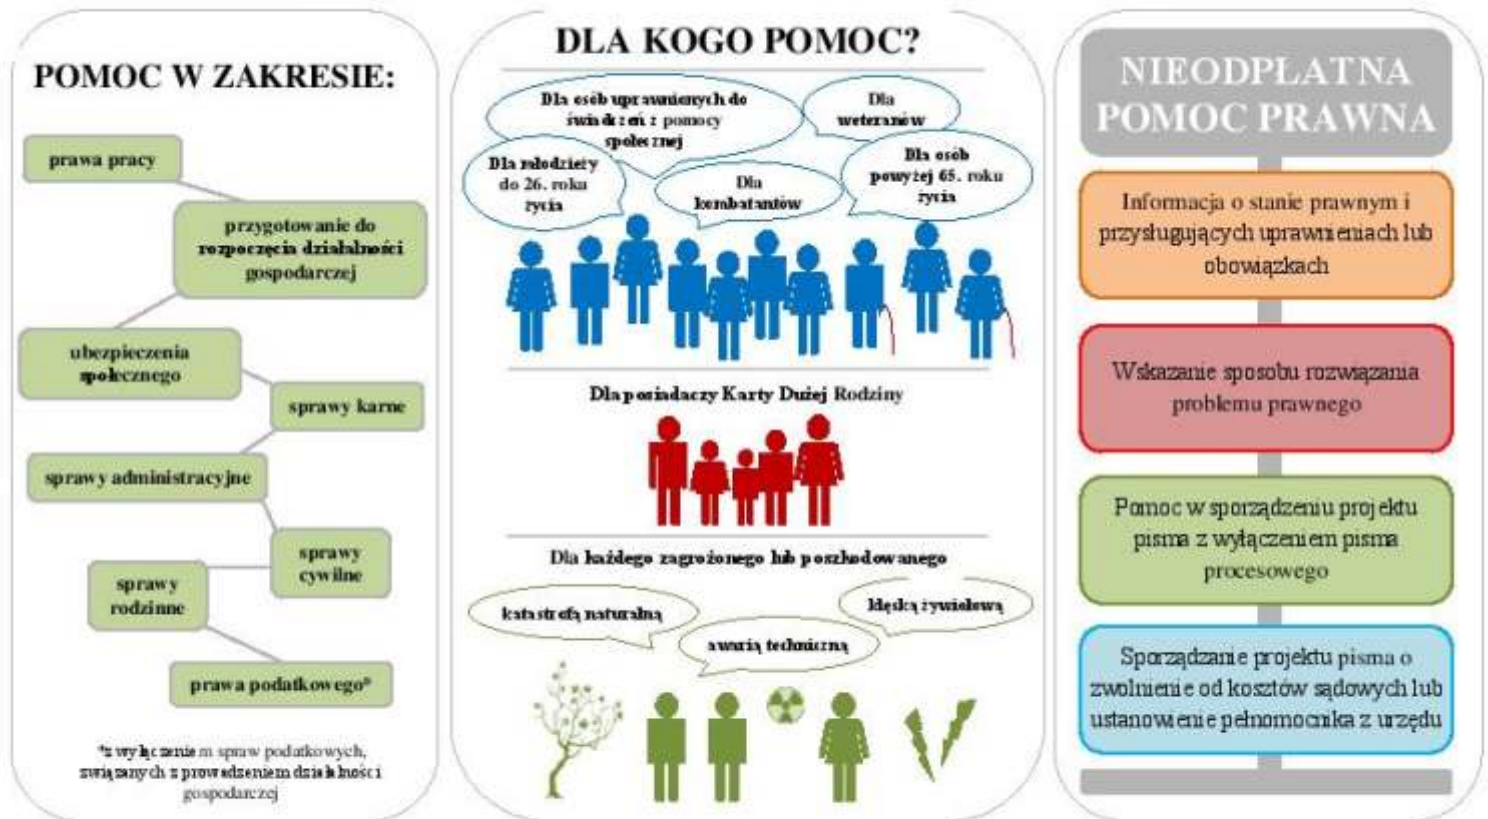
POMOC W ZAKRESIE:

prawa pracy

przygotowanie do rozpoczęcia działalności gospodarczej

ubezpieczenia społecznego

sprawy karne

sprawy administracyjne

sprawy cywilne

sprawy rodzinne

prawa podatkowego*

*z wyłączeniem spraw podatkowych, związanych z prowadzeniem działalności gospodarczej

DLA KOGO POMOC?

Dla osób uprawnionych do świadczeń z pomocy społecznej

Dla weteranów

Dla młodzieży do 26. roku życia

Dla kombatantów

Dla osób powyżej 65. roku życia

Dla posiadaczy Karty Dużej Rodziny

Dla każdego zagrożonego lub poszkodowanego

katastrofą naturalną

awarią techniczną

klęską żywiołową

NIEODPŁATNA POMOC PRAWNA

Informacja o stanie prawnym i przysługujących uprawnieniach lub obowiązkach

Wskazanie sposobu rozwiązania problemu prawnego

Pomoc w sporządzeniu projektu pisma z wyłączeniem pisma procesowego

Sporządzanie projektu pisma o zwolnienie od kosztów sądowych lub ustanowienie pełnomocnika z urzędu